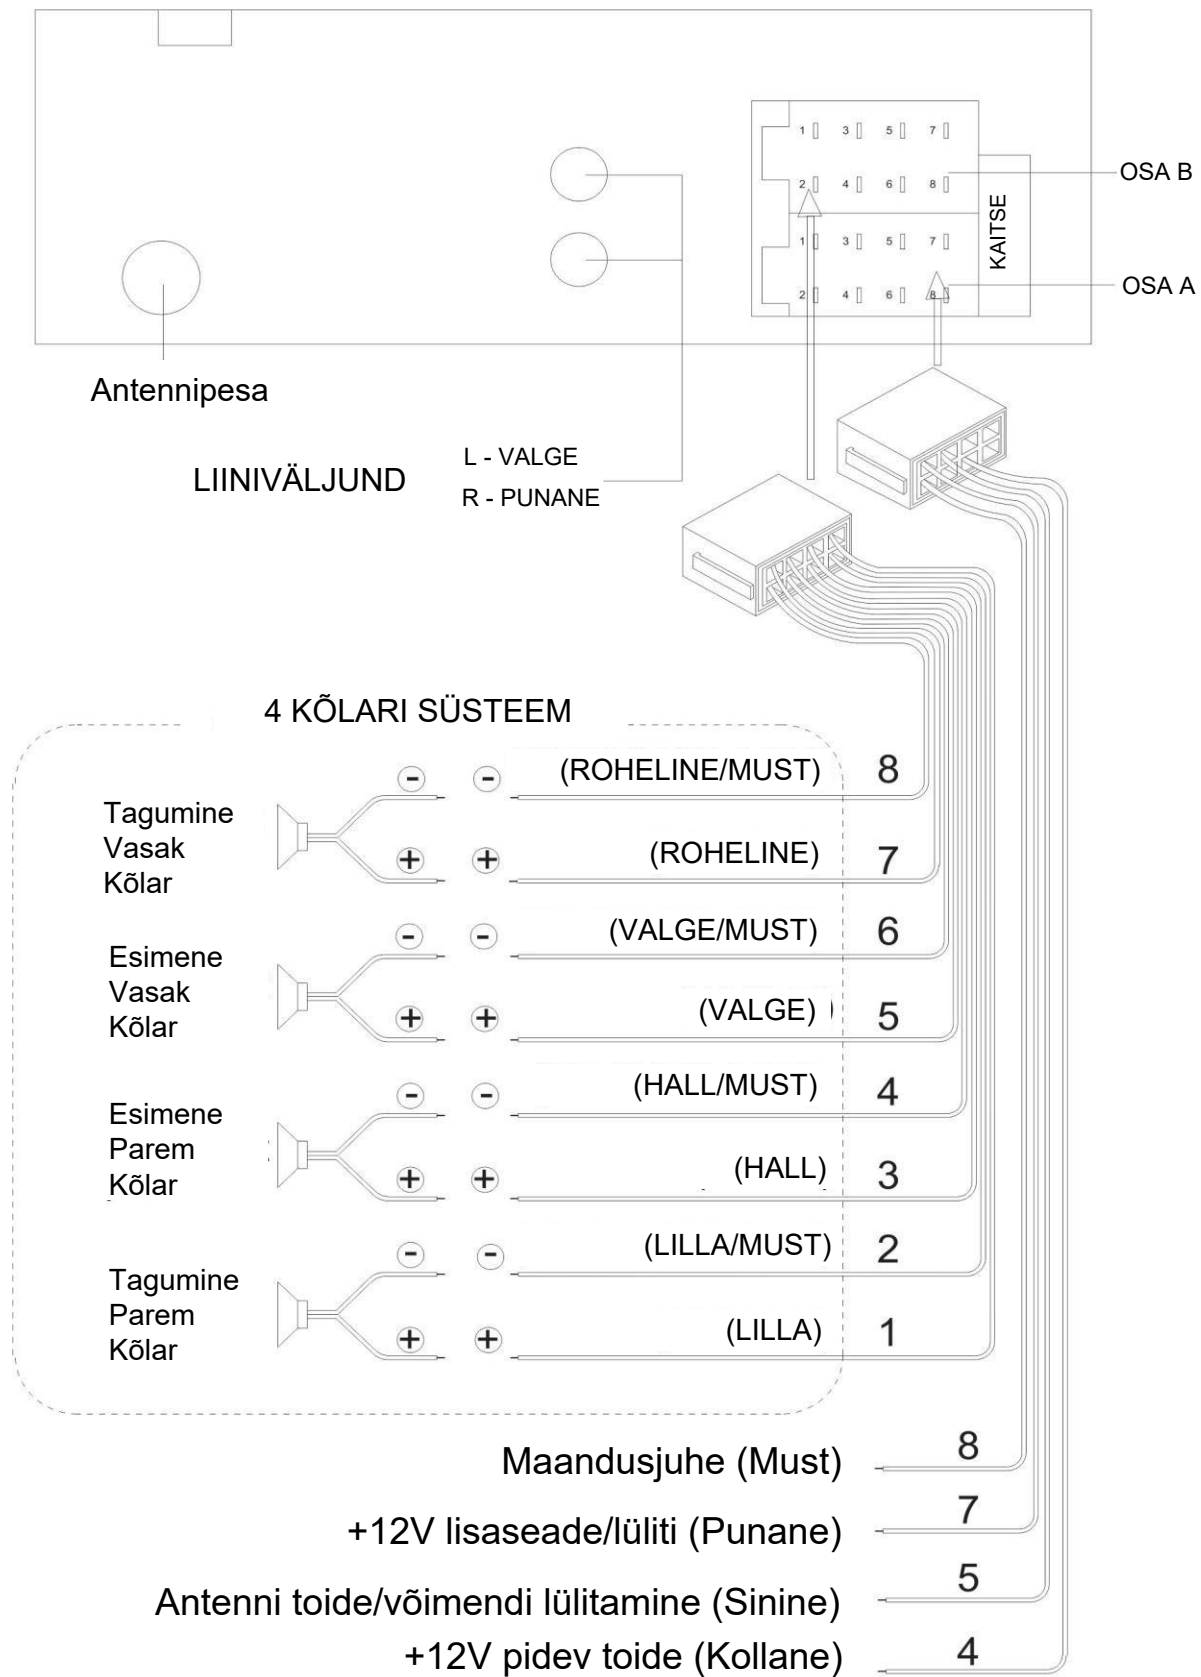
1 3 5 7
2 4 6 8
1 3 5 7
2 4 6 8

OSA B

KAITSE

OSA A

Antennipesa

LIINIVÄLJUND

L - VALGE
R - PUNANE

4 KÕLARI SÜSTEEM

Tagumine Vasak Kõlar

Esimene Vasak Kõlar

Esimene Parem Kõlar

Tagumine Parem Kõlar

$-$ $-$ (ROHELINE/MUST) 8

$+$ $+$ (ROHELINE) 7

$-$ $-$ (VALGE/MUST) 6

$+$ $+$ (VALGE) 5

$-$ $-$ (HALL/MUST) 4

$+$ $+$ (HALL) 3

$-$ $-$ (LILLA/MUST) 2

$+$ $+$ (LILLA) 1

Maandusjuhe (Must) 8

+12V lisaseade/lüliti (Punane) 7

Antenni toide/võimendi lülitamine (Sinine) 5

+12V pidev toide (Kollane) 4